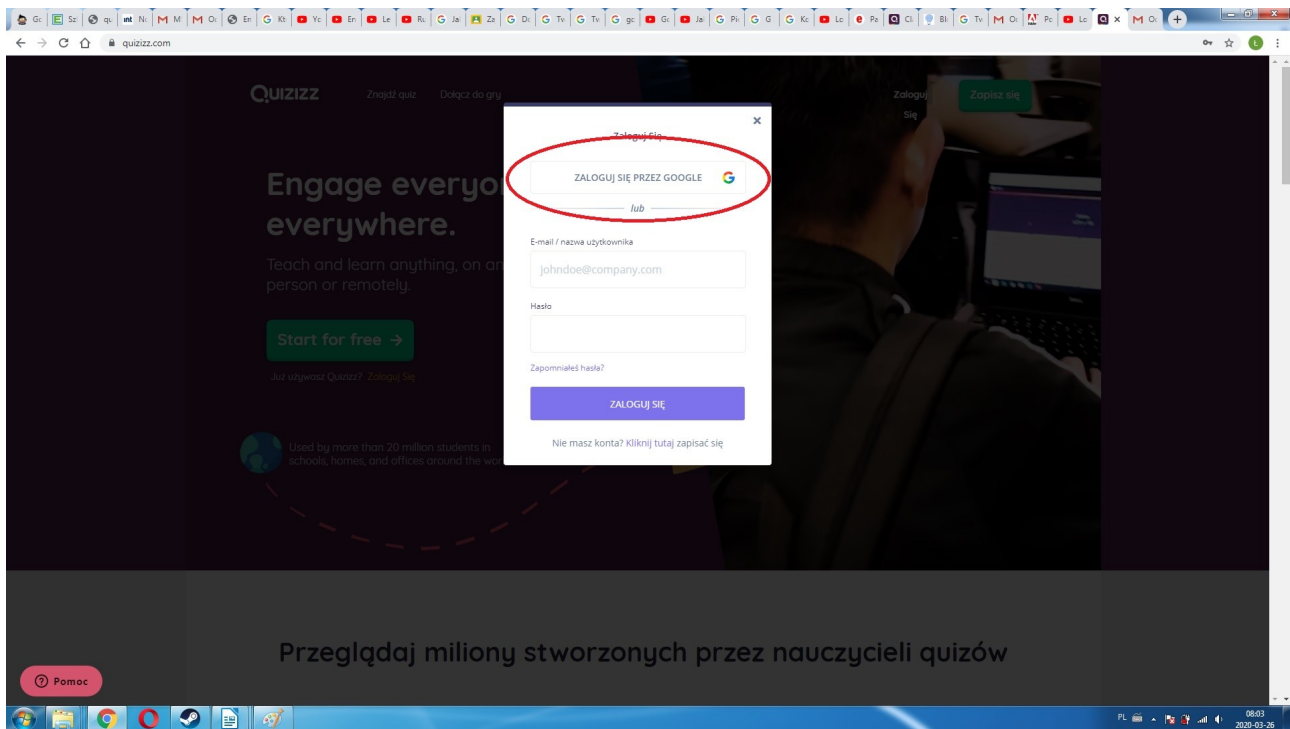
quizizz.com

QUIZIZZ Znajdź quiz Dołącz do gry Zaloguj Się Zapisz się

Engage everyo
everywhere.

Teach and learn anything, on an
person or remotely.

Start for free →

Już używasz Quizizz? Zaloguj Się

Used by more than 20 million students in schools, homes, and offices around the wo

Zaloguj Się

×

ZALOGUJ SIĘ PRZEZ GOOGLE

lub

E-mail / nazwa użytkownika

johndoe@company.com

Hasło

Zapomniałeś hasła?

ZALOGUJ SIĘ

Nie masz konta? Kliknij tutaj zapisać się

Przeglądaj miliony stworzonych przez nauczycieli quizów

Pomoc

PL

08:03
2020-03-26